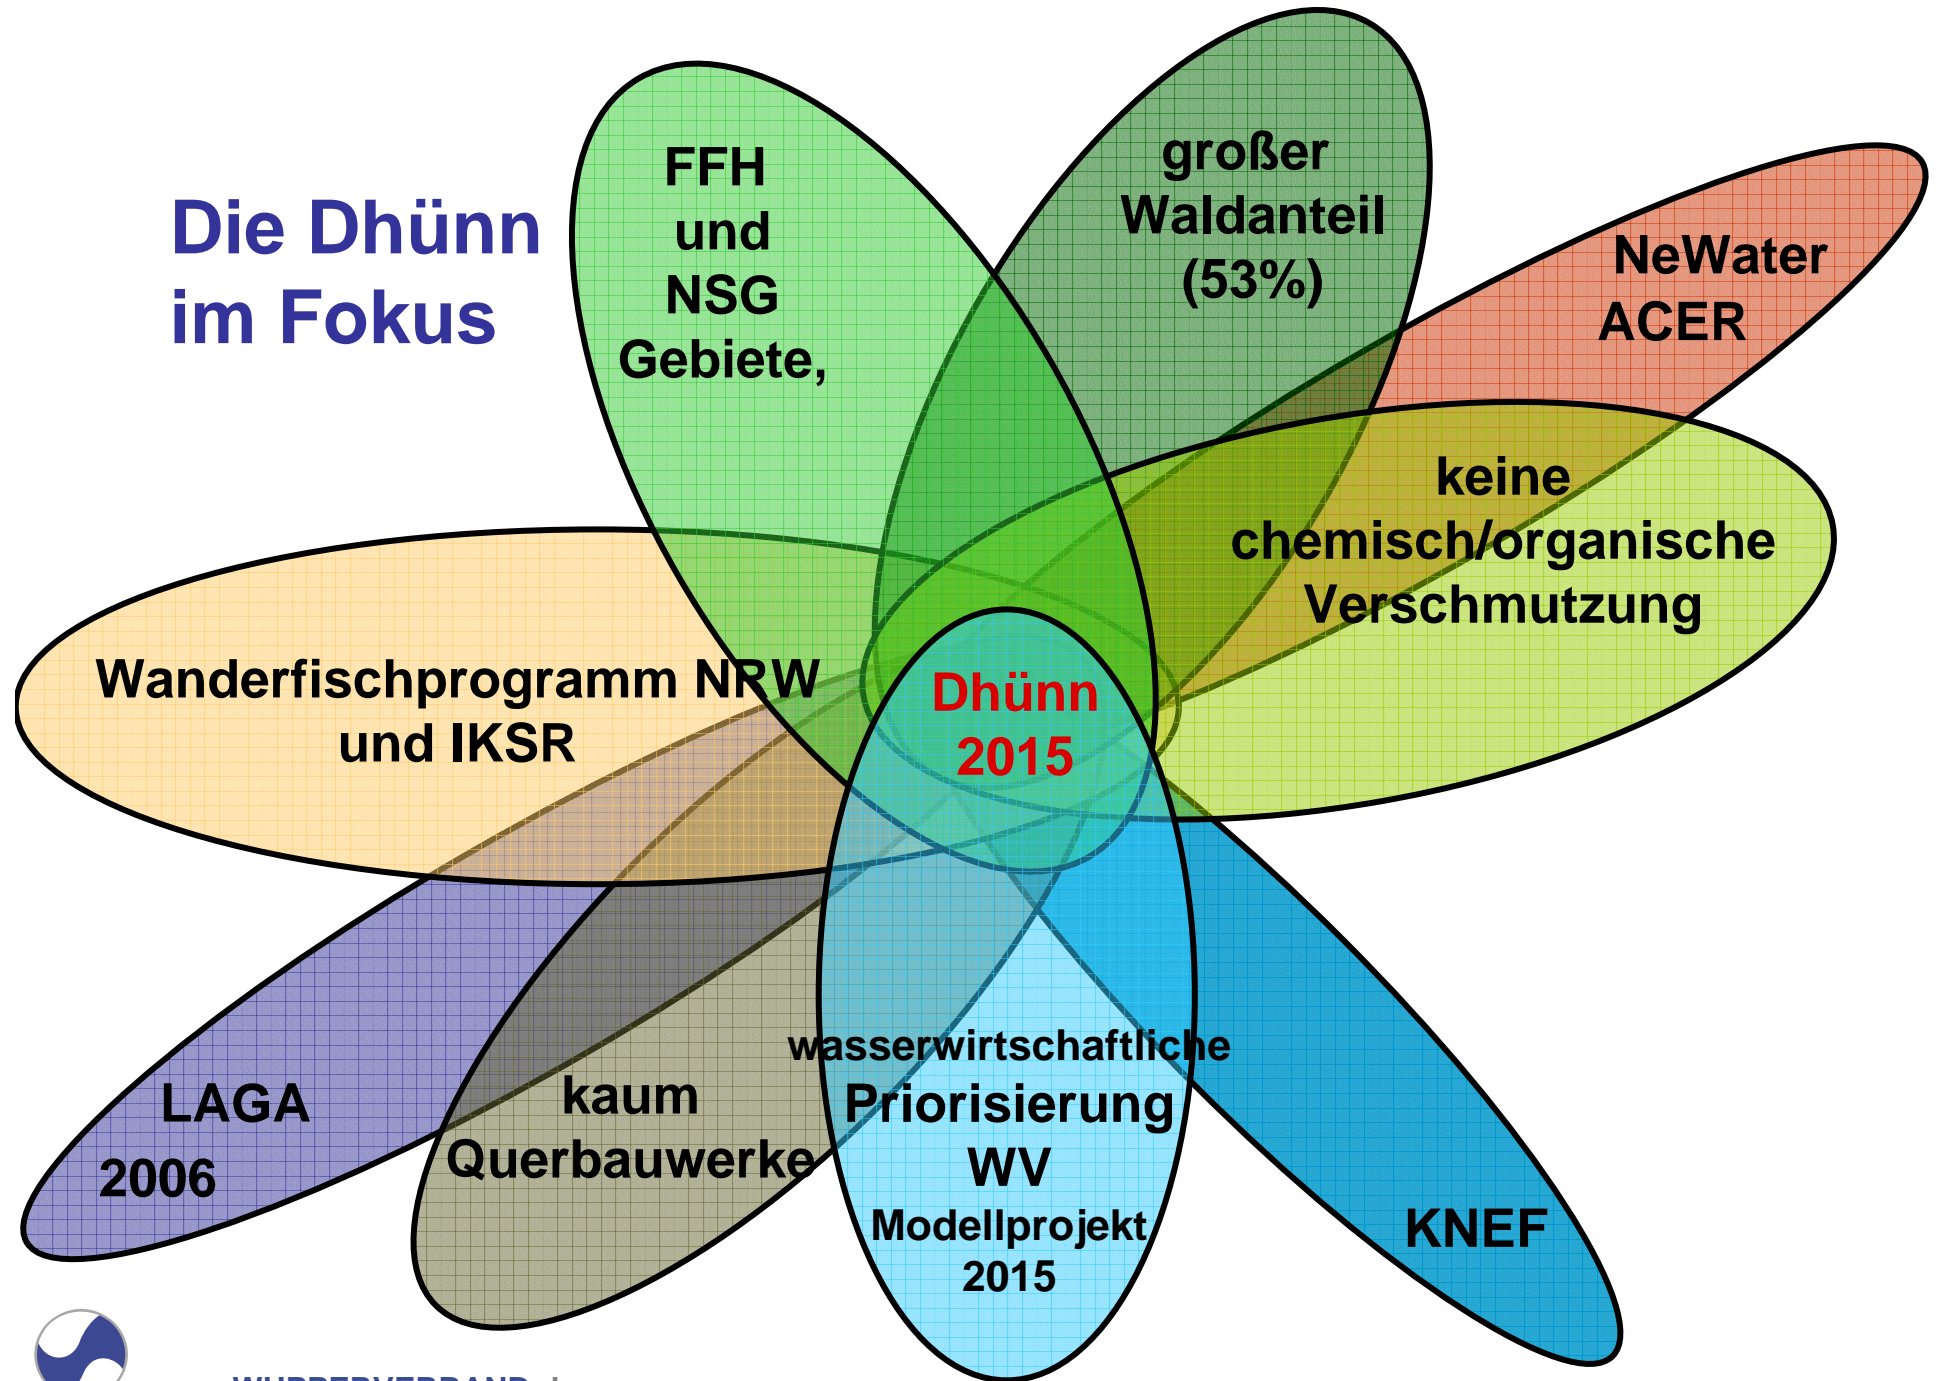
Die Dhünn im Fokus

FFH und NSG Gebiete,

großer Waldanteil (53%)

NeWater ACER

keine chemisch/organische Verschmutzung

Wanderfischprogramm NRW und IKSR

Dhünn 2015

LAGA 2006

kaum Querbauwerke

wasserwirtschaftliche Priorisierung WV Modellprojekt 2015

KNEF

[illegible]